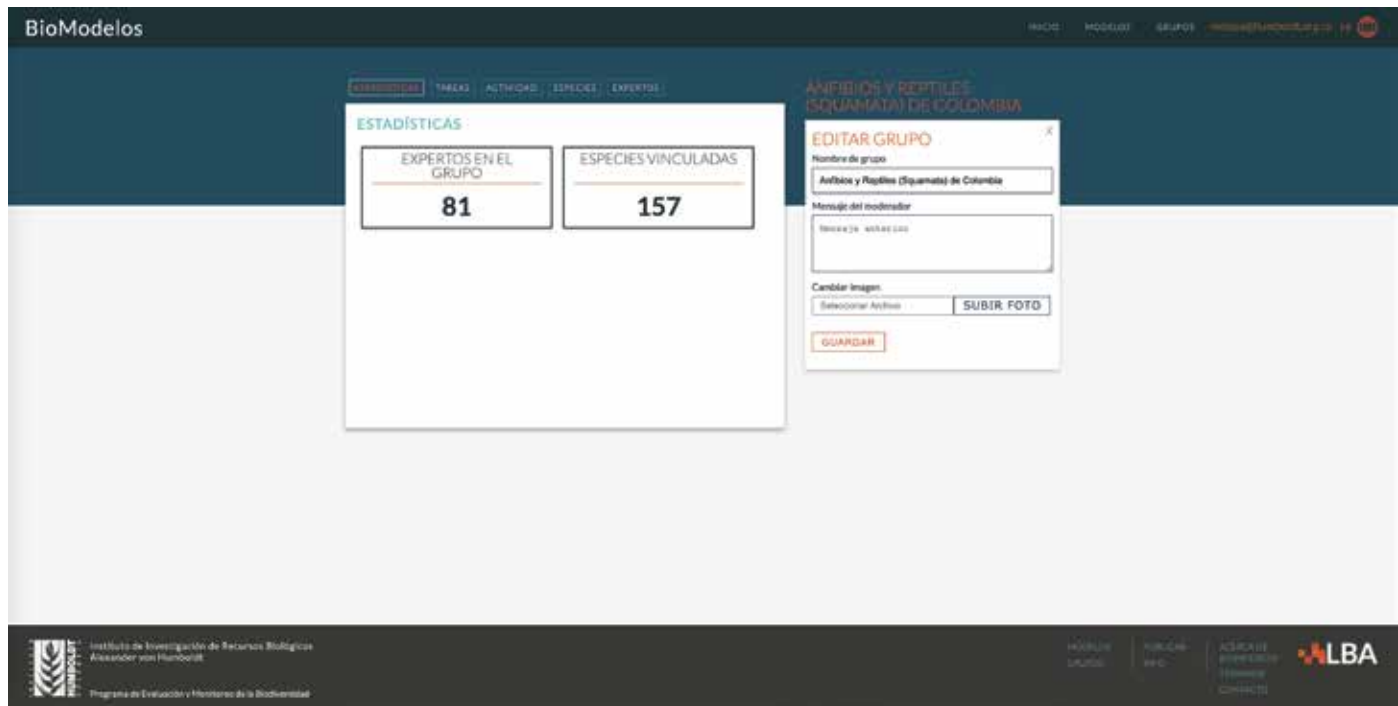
BioModelos

INICIO MODELOS GRUPOS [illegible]

ESTADÍSTICAS TAREAS ACTIVIDAD ESPECIES EXPERTOS

ANFIBIOS Y REPTILES (SQUAMATA) DE COLOMBIA

ESTADÍSTICAS

| EXPERTOS EN EL GRUPO | ESPECIES VINCULADAS |
|---|---|
| 81 | 157 |

EDITAR GRUPO

×

Nombre de grupo

Anfibios y Reptiles (Squamata) de Colombia

Mensaje del moderador

Mensaje anterior

Cambiar imagen

Seleccionar Archivo

SUBIR FOTO

GUARDAR

Instituto de Investigación de Recursos Biológicos Alexander von Humboldt

Programa de Evaluación y Monitoreo de la Biodiversidad

MODELOS GRUPOS

PUBLICAR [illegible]

ACERCA DE BIOMODELOS TÉRMINOS CONTACTO

ALBA